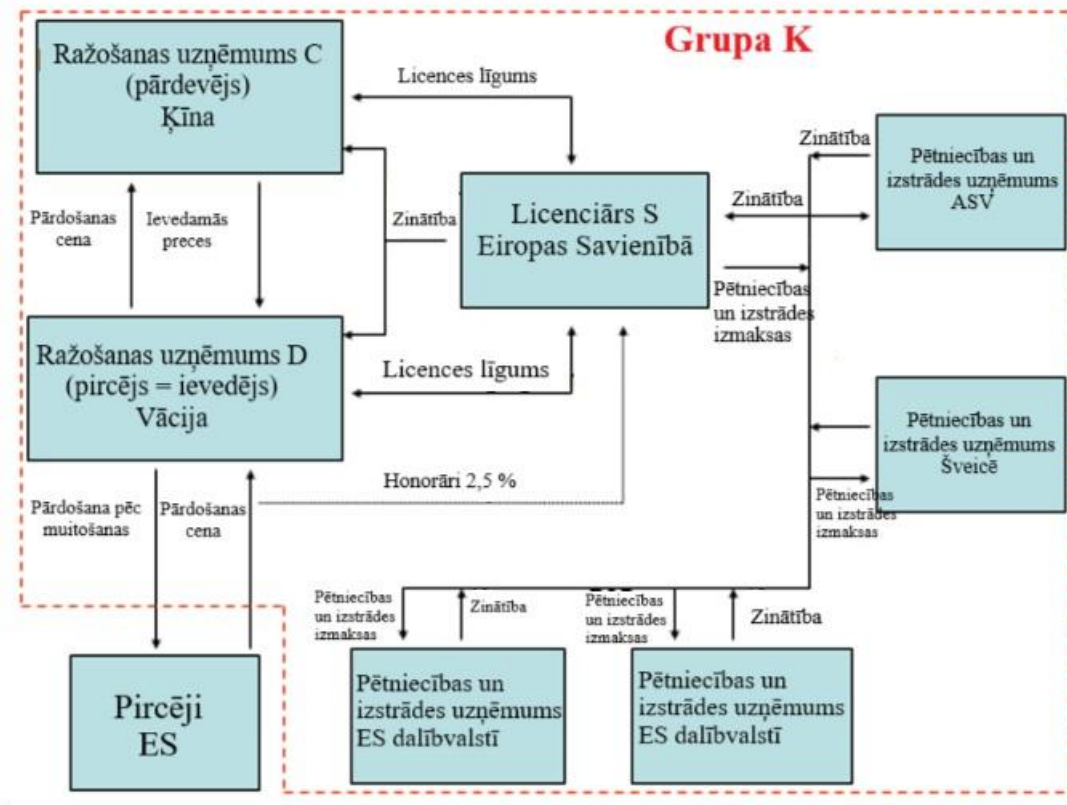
Grupa K

Ražošanas uzņēmums C (pārdevējs) Ķīna

Licences līgums

Zinātība

Pētniecības un izstrādes uzņēmums ASV

Zinātība

Pārdošanas cena

Ievedamās preces

Zinātība

Licenciārs S Eiropas Savienībā

Pētniecības un izstrādes izmaksas

Ražošanas uzņēmums D (pircējs = ievedējs) Vācija

Licences līgums

Pētniecības un izstrādes uzņēmums Šveicē

Honorāri 2,5 %

Pētniecības un izstrādes izmaksas

Pārdošana pēc muitošanas

Pārdošanas cena

Pētniecības un izstrādes izmaksas

Zinātība

Pētniecības un izstrādes izmaksas

Zinātība

Pircēji ES

Pētniecības un izstrādes uzņēmums ES dalībvalstī

Pētniecības un izstrādes uzņēmums ES dalībvalstī